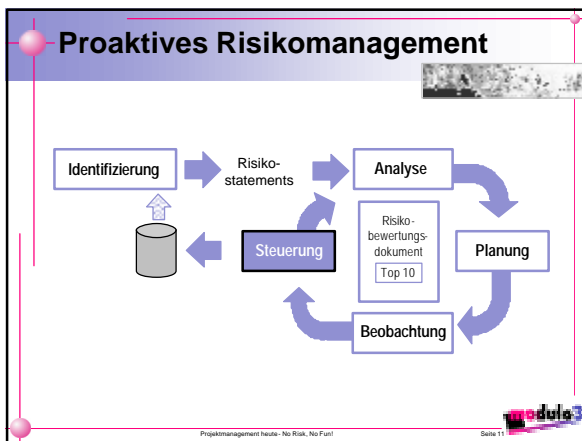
Proaktives Risikomanagement

Identifizierung

Risikostatements

Analyse

Risikobewertungsdokument

Top 10

Steuerung

Planung

Beobachtung

modulo3

Projektmanagement heute - No Risk, No Fun!

Seite 11